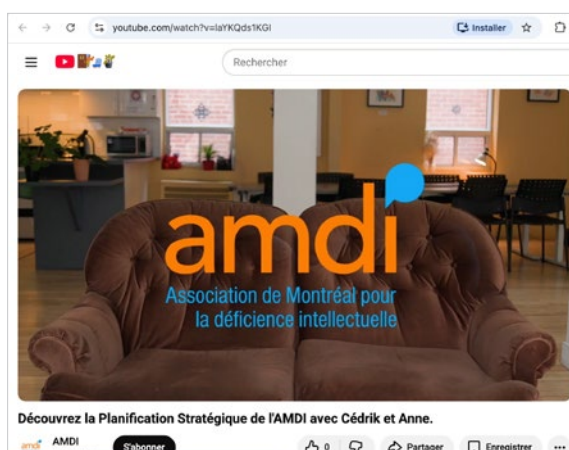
youtube.com/watch?v=laYKQds1KGI

Installer

Rechercher

amdi

Association de Montréal pour la déficience intellectuelle

Découvrez la Planification Stratégique de l'AMDI avec Cédrik et Anne.

amdi AMDI

S'abonner

0

Partager

Enregistrer

...